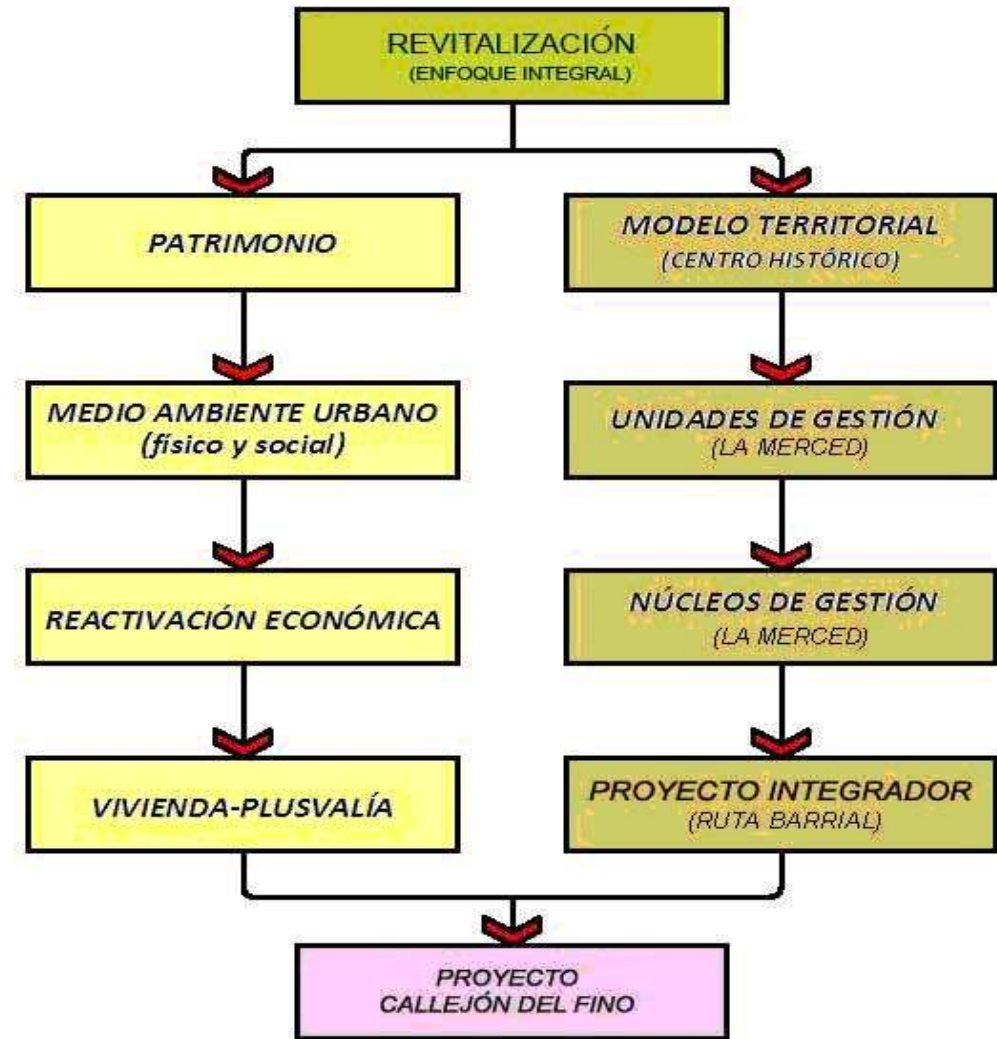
REVITALIZACIÓN
(ENFOQUE INTEGRAL)

PATRIMONIO

MEDIO AMBIENTE URBANO
(físico y social)

REACTIVACIÓN ECONÓMICA

VIVIENDA-PLUSVALÍA

MODELO TERRITORIAL
(CENTRO HISTÓRICO)

UNIDADES DE GESTIÓN
(LA MERCED)

NÚCLEOS DE GESTIÓN
(LA MERCED)

PROYECTO INTEGRADOR
(RUTA BARRIAL)

PROYECTO
CALLEJÓN DEL FINO